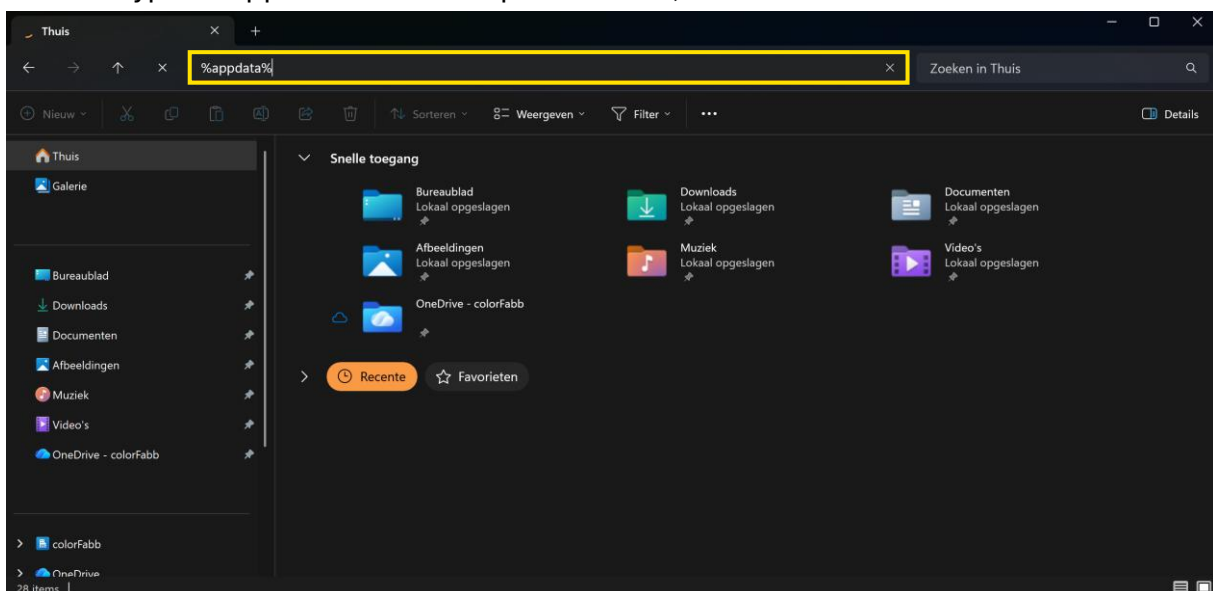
Thuis

%appdata%

Zoeken in Thuis

Nieuw

Sorteren

Weergeven

Filter

...

Details

Thuis

Galerie

Bureaublad

Downloads

Documenten

Afbeeldingen

Muziek

Video's

OneDrive - colorFabb

colorFabb

OneDrive

28 items

Snelle toegang

Bureaublad
Lokaal opgeslagen

Downloads
Lokaal opgeslagen

Documenten
Lokaal opgeslagen

Afbeeldingen
Lokaal opgeslagen

Muziek
Lokaal opgeslagen

Video's
Lokaal opgeslagen

OneDrive - colorFabb

Recente

Favorieten